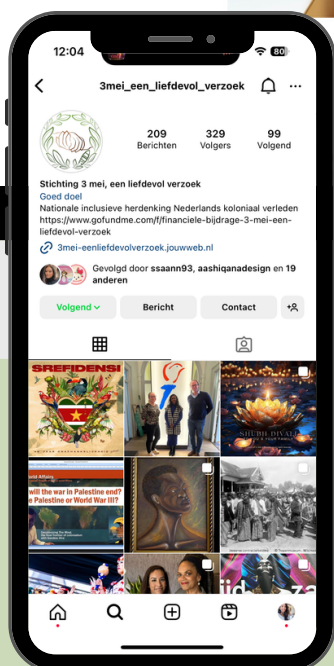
12:04

80

3mei_een_liefdevol_verzoek

209 Berichten

329 Volgers

99 Volgend

Stichting 3 mei, een liefdevol verzoek

Goed doel

Nationale inclusieve herdenking Nederlands koloniaal verleden https://www.gofundme.com/f/financiele-bijdrage-3-mei-een-liefdevol-verzoek

3mei-eenliefdevolverzoek.jouwweb.nl

Gevolgd door ssaann93, aashiqanadesign en 19 anderen

Volgend

Bericht

Contact

SREFIDENSI

SHUBH DIVALI

will the war in Palestine end? Palestine or World War III?

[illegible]